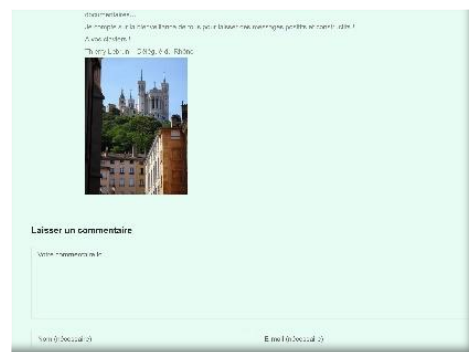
documentaires...

Je compte sur la bienveillance de tous pour laisser des messages positifs et constructifs !

A vos claviers !

Thierry Lebrun – DMSport Rhône

Laisser un commentaire

Votre commentaire ici

Nom (nécessaire)

E-mail (nécessaire)